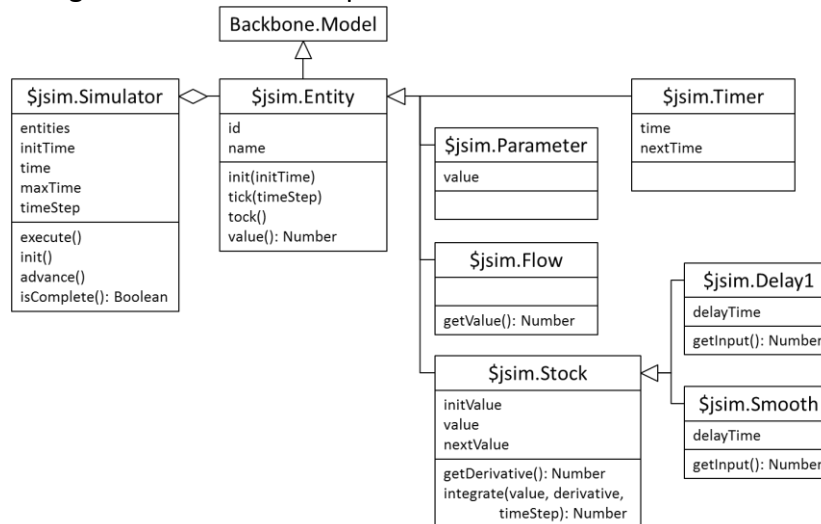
Backbone.Model

$jsim.Simulator
entities
initTime
time
maxTime
timeStep
execute()
init()
advance()
isComplete(): Boolean

$jsim.Entity
id
name
init(initTime)
tick(timeStep)
tock()
value(): Number

$jsim.Timer
time
nextTime

$jsim.Parameter
value

$jsim.Flow
getValue(): Number

$jsim.Delay1
delayTime
getInput(): Number

$jsim.Stock
initValue
value
nextValue
getDerivative(): Number
integrate(value, derivative, timeStep): Number

$jsim.Smooth
delayTime
getInput(): Number